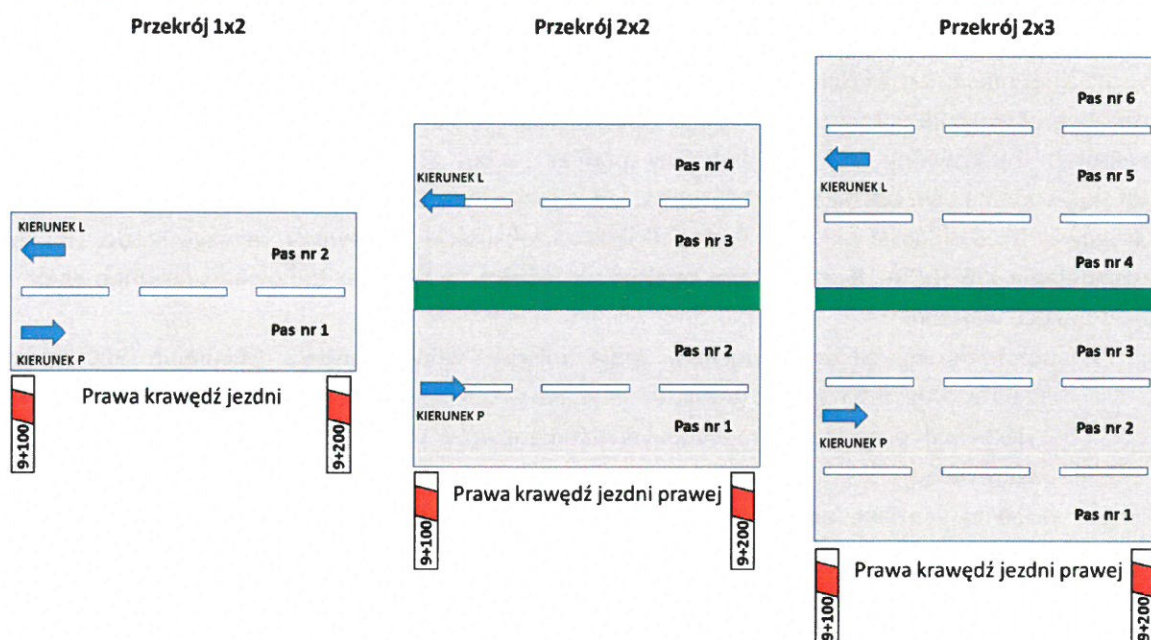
Przekrój 1x2

KIERUNEK L

Pas nr 2

Pas nr 1

KIERUNEK P

Prawa krawędź jezdni

9+100

9+200

Przekrój 2x2

KIERUNEK L

Pas nr 4

Pas nr 3

Pas nr 2

KIERUNEK P

Pas nr 1

Prawa krawędź jezdni prawej

9+100

9+200

Przekrój 2x3

Pas nr 6

KIERUNEK L

Pas nr 5

Pas nr 4

Pas nr 3

KIERUNEK P

Pas nr 2

Pas nr 1

Prawa krawędź jezdni prawej

9+100

9+200